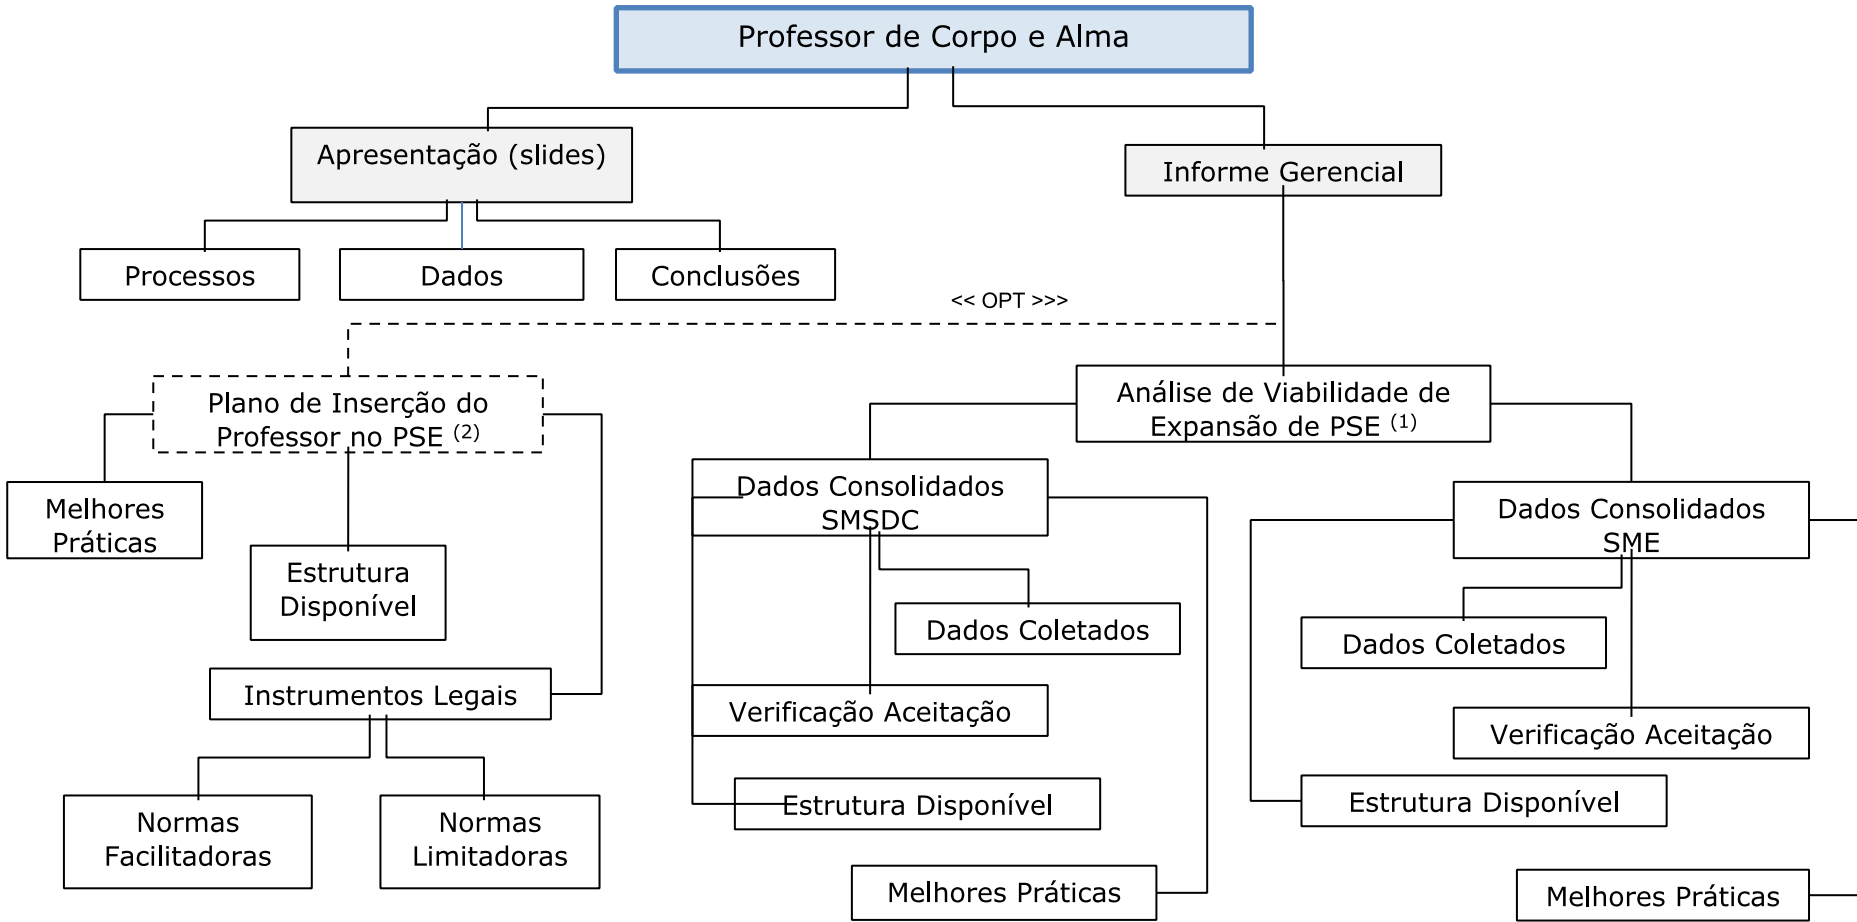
Professor de Corpo e Alma

Apresentação (slides)

Informe Gerencial

Processos

Dados

Conclusões

<< OPT >>>

Plano de Inserção do Professor no PSE $^{(2)}$

Análise de Viabilidade de Expansão de PSE $^{(1)}$

Melhores Práticas

Estrutura Disponível

Instrumentos Legais

Normas Facilitadoras

Normas Limitadoras

Dados Consolidados SMSDC

Dados Coletados

Verificação Aceitação

Estrutura Disponível

Melhores Práticas

Dados Consolidados SME

Dados Coletados

Verificação Aceitação

Estrutura Disponível

Melhores Práticas